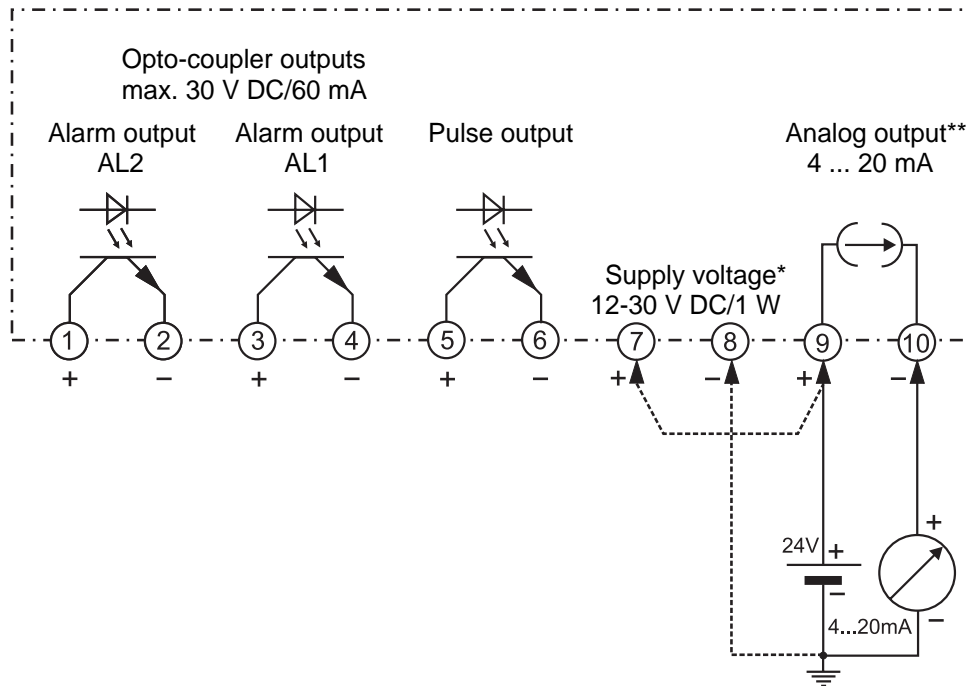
Opto-coupler outputs
max. 30 V DC/60 mA

Alarm output
AL2

Alarm output
AL1

Pulse output

Analog output**
4 ... 20 mA

Supply voltage*
12-30 V DC/1 W

1 2 3 4 5 6 7 8 9 10

+ − + − + − + − + −

24V +
−

+
−
4...20mA